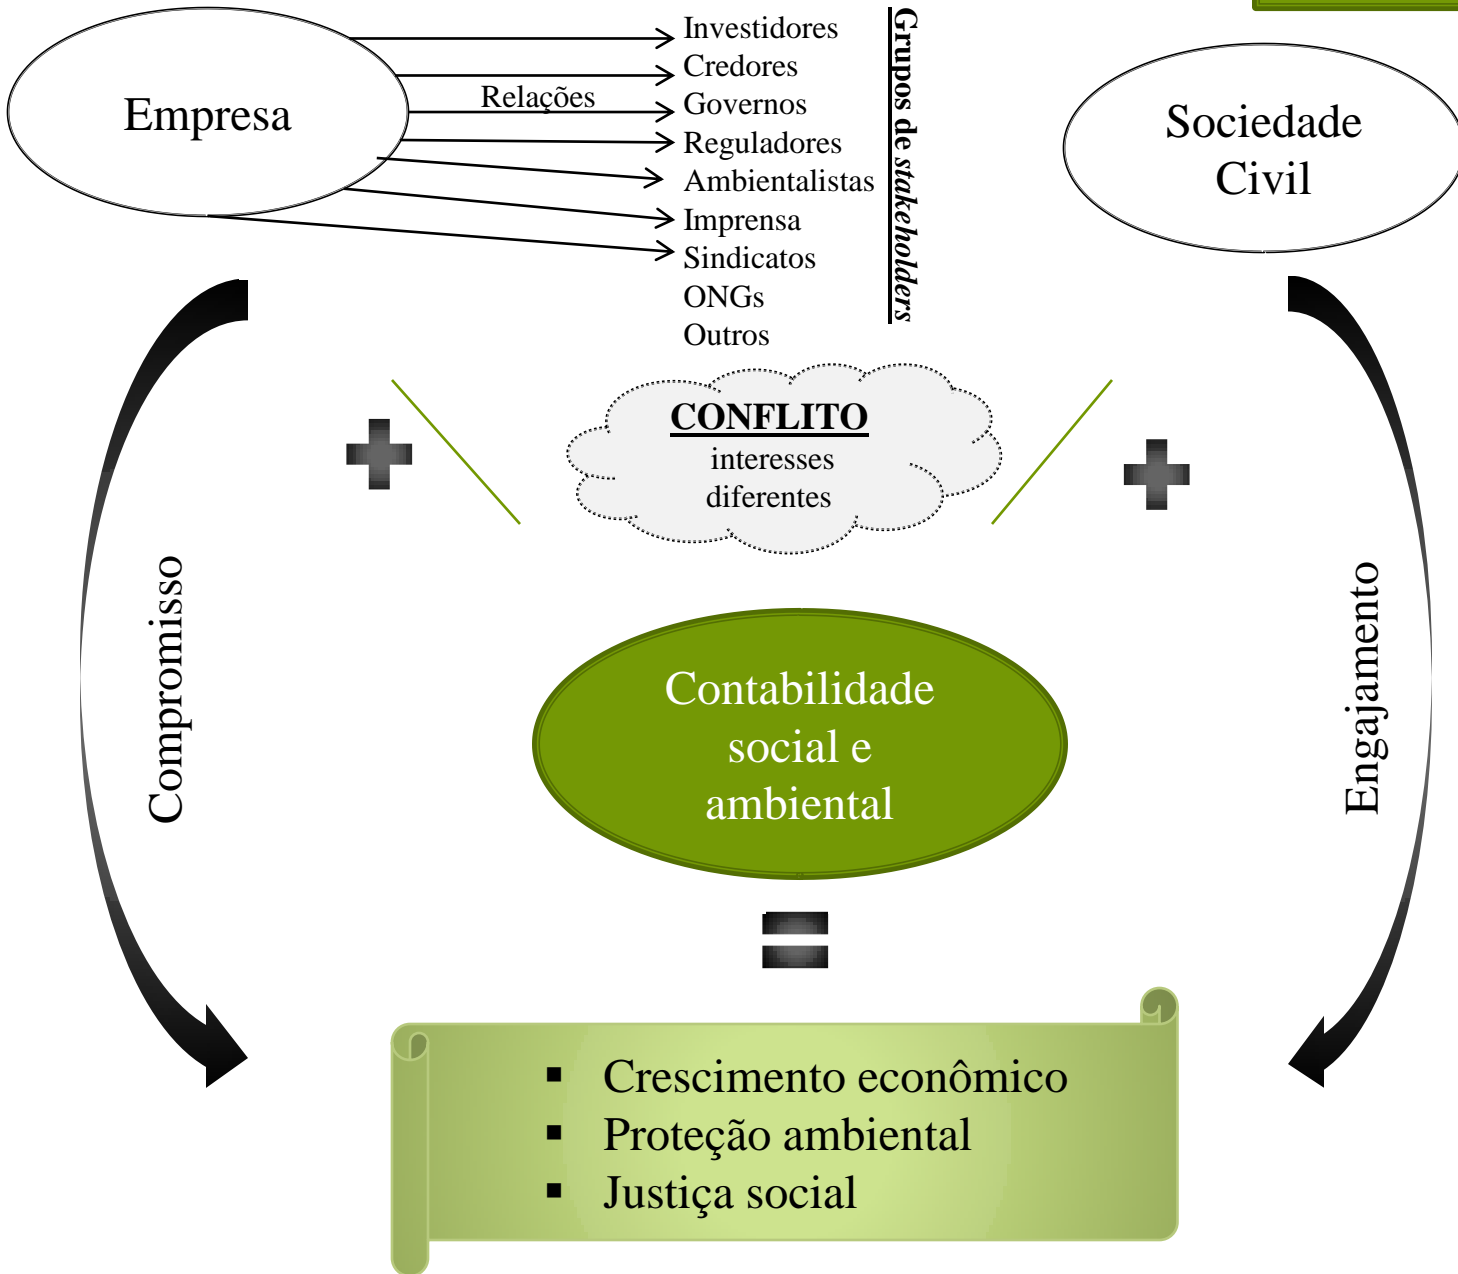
Empresa

Relações

Investidores
Credores
Governos
Reguladores
Ambientalistas
Imprensa
Sindicatos
ONGs
Outros

Grupos de *stakeholders*

Sociedade Civil

**CONFLITO**
interesses diferentes

Compromisso

Engajamento

Contabilidade social e ambiental

- Crescimento econômico
- Proteção ambiental
- Justiça social